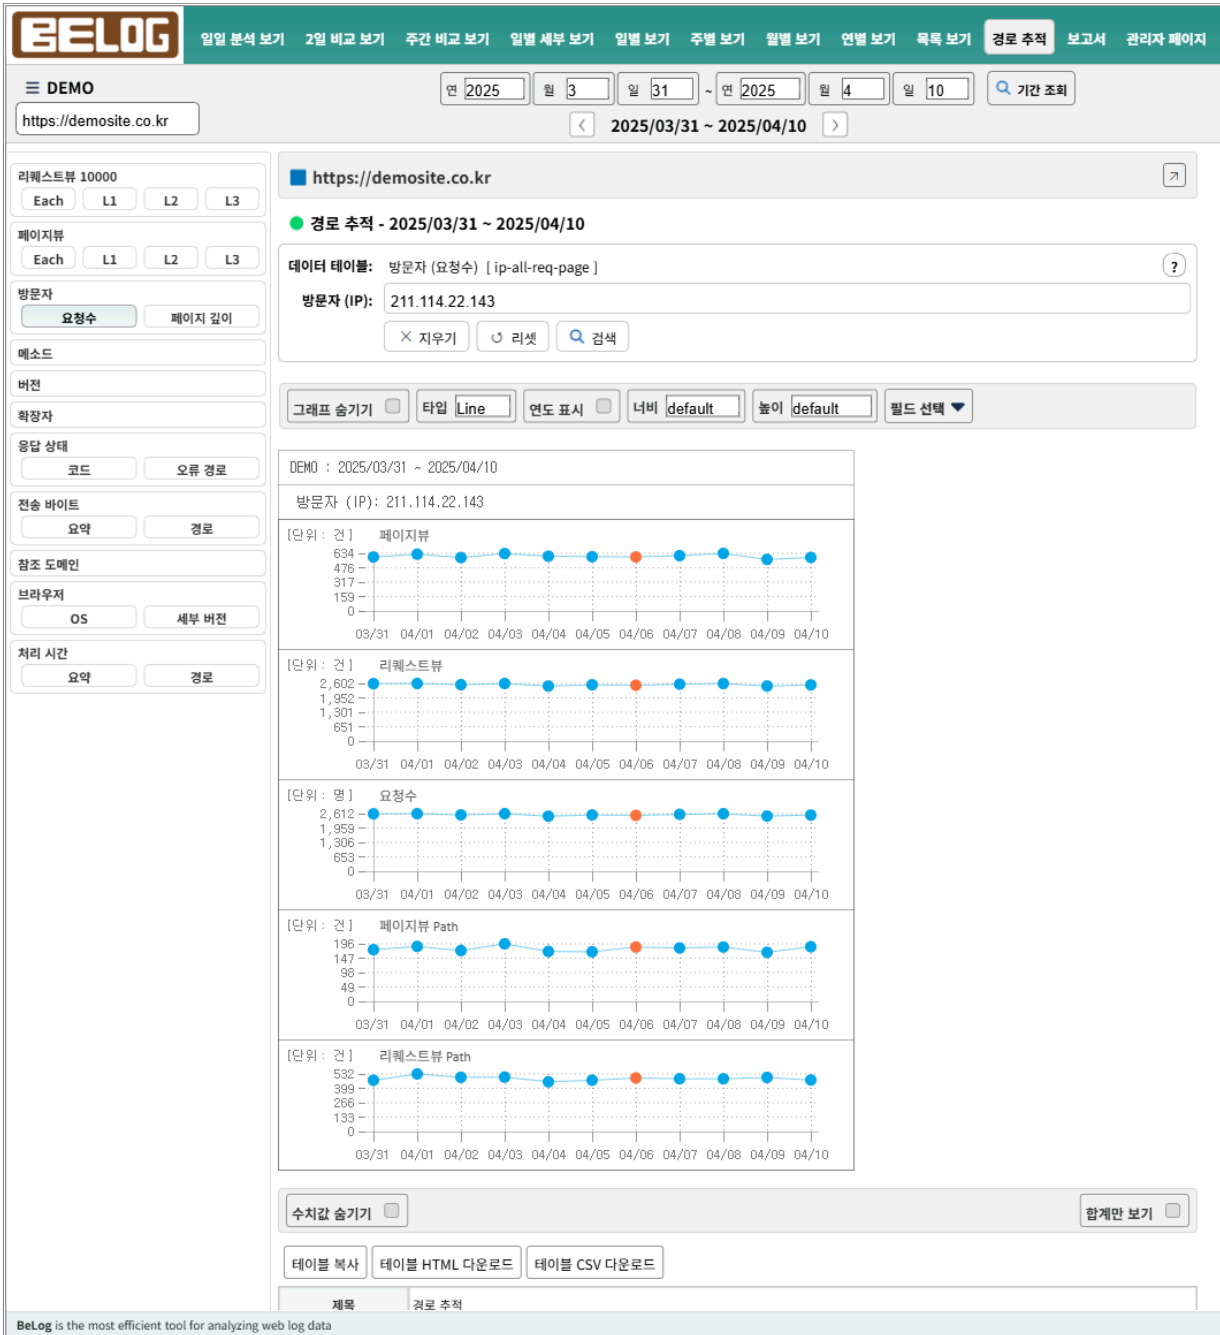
BELOG

일일 분석 보기 | 2일 비교 보기 | 주간 비교 보기 | 일별 세부 보기 | 일별 보기 | 주별 보기 | 월별 보기 | 연별 보기 | 목록 보기 | 경로 추적 | 보고서 | 관리자 페이지

≡ DEMO
https://demosite.co.kr

연 2025 월 3 일 31 ~ 연 2025 월 4 일 10 기간 조회
< 2025/03/31 ~ 2025/04/10 >

리퀘스트뷰 10000
Each L1 L2 L3
페이지뷰
Each L1 L2 L3
방문자
요청수 페이지 깊이
메소드
버전
확장자
응답 상태
코드 오류 경로
전송 바이트
요약 경로
참조 도메인
브라우저
OS 세부 버전
처리 시간
요약 경로

https://demosite.co.kr

경로 추적 - 2025/03/31 ~ 2025/04/10

데이터 테이블: 방문자 (요청수) [ ip-all-req-page ]
방문자 (IP): 211.114.22.143
✕ 지우기 ↺ 리셋 검색

그래프 숨기기 | 타입 Line | 연도 표시 | 너비 default | 높이 default | 필드 선택

DEMO : 2025/03/31 ~ 2025/04/10
방문자 (IP): 211.114.22.143

[단위 : 건] 페이지뷰
634 476 317 159 0
03/31 04/01 04/02 04/03 04/04 04/05 04/06 04/07 04/08 04/09 04/10

[단위 : 건] 리퀘스트뷰
2,602 1,952 1,301 651 0
03/31 04/01 04/02 04/03 04/04 04/05 04/06 04/07 04/08 04/09 04/10

[단위 : 명] 요청수
2,612 1,959 1,306 653 0
03/31 04/01 04/02 04/03 04/04 04/05 04/06 04/07 04/08 04/09 04/10

[단위 : 건] 페이지뷰 Path
196 147 98 49 0
03/31 04/01 04/02 04/03 04/04 04/05 04/06 04/07 04/08 04/09 04/10

[단위 : 건] 리퀘스트뷰 Path
532 399 266 133 0
03/31 04/01 04/02 04/03 04/04 04/05 04/06 04/07 04/08 04/09 04/10

수치값 숨기기 | 합계만 보기

테이블 복사 | 테이블 HTML 다운로드 | 테이블 CSV 다운로드

제목 | 경로 추적

BeLog is the most efficient tool for analyzing web log data